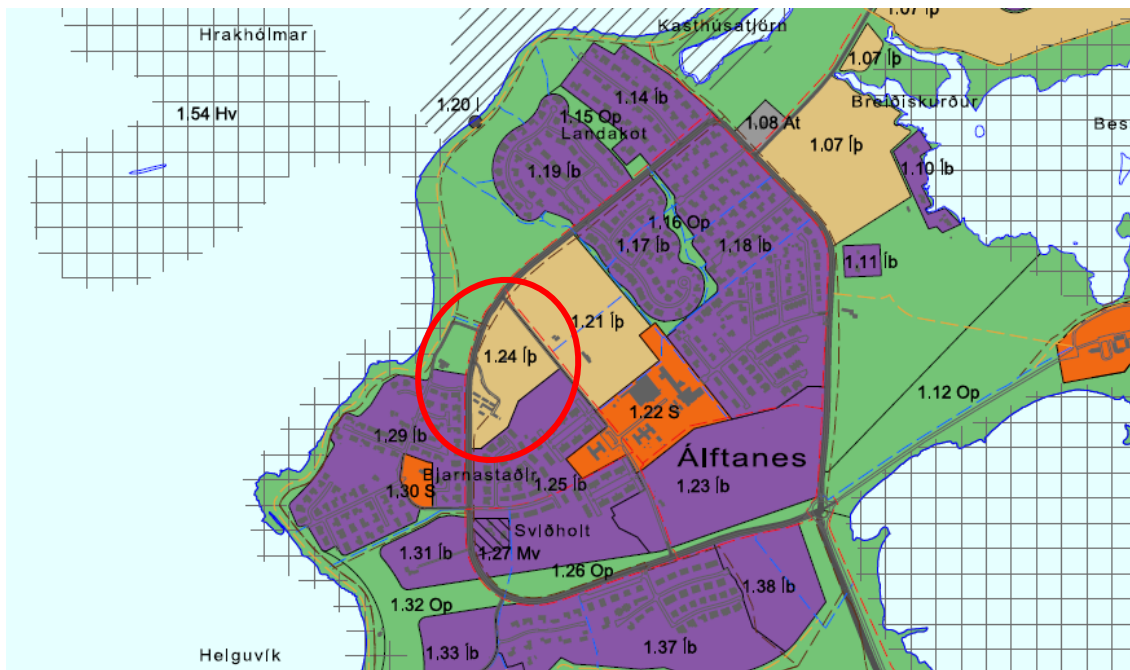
Hrakhólmar
Kasthúsatjörn
1.07 Íþ
1.07 Íþ
1.54 Hv
1.20 I
1.15 Op
1.14 Íb
Landakot
1.08 At
Breiðiskurður
Bes
1.07 Íþ
1.19 Íb
1.10 Íb
1.16 Op
1.17 Íb
1.18 Íb
1.11 Íb
1.21 Íþ
1.24 Íþ
1.12 Op
1.22 S
1.29 Íb
Álftanes
Bjarnastaðir
1.30 S
1.25 Íb
1.23 Íb
Svíðholt
1.31 Íb
1.27 Mv
1.26 Op
1.38 Íb
1.32 Op
Helguvík
1.33 Íb
1.37 Íb